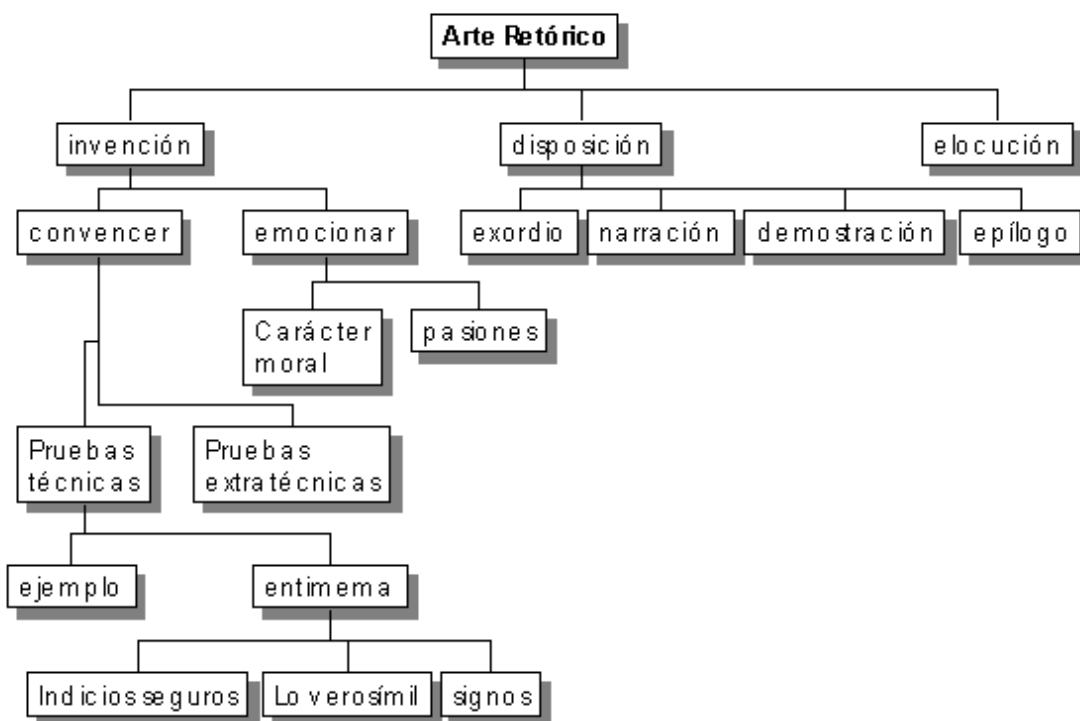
Arte Retórico

invención

disposición

elocución

convencer

emocionar

exordio

narración

demostración

epílogo

Carácter moral

pasiones

Pruebas técnicas

Pruebas extratécnicas

ejemplo

entimema

Indicios seguros

Lo verosímil

signos